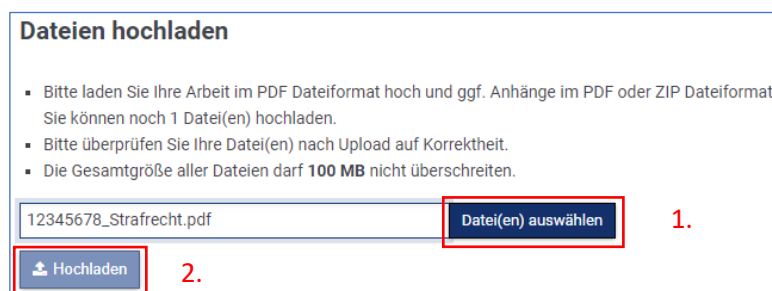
Dateien hochladen

- Bitte laden Sie Ihre Arbeit im PDF Dateiformat hoch und ggf. Anhänge im PDF oder ZIP Dateiformat Sie können noch 1 Datei(en) hochladen.
- Bitte überprüfen Sie Ihre Datei(en) nach Upload auf Korrektheit.
- Die Gesamtgröße aller Dateien darf **100 MB** nicht überschreiten.

12345678_Strafrecht.pdf

Datei(en) auswählen

1.

Hochladen

2.